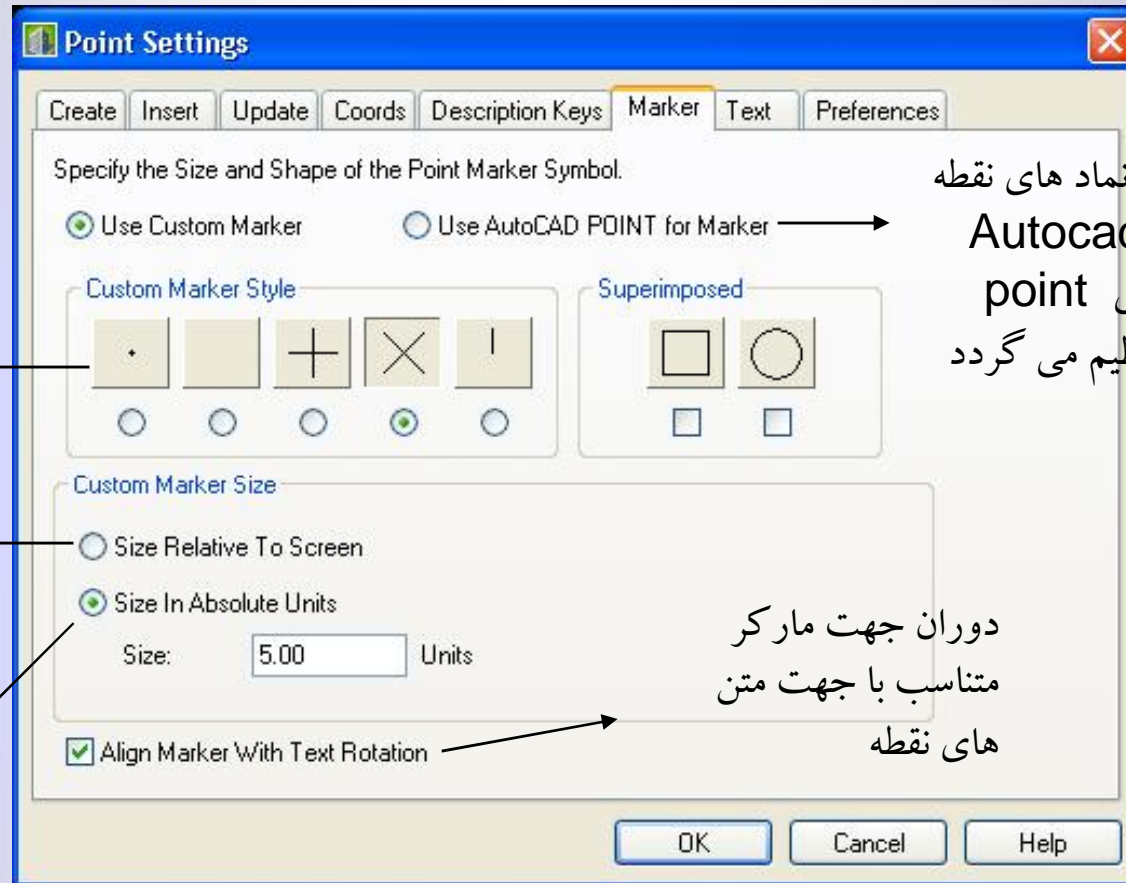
Point Settings

Create | Insert | Update | Coords | Description Keys | Marker | Text | Preferences

Specify the Size and Shape of the Point Marker Symbol.

Use Custom Marker

Use AutoCAD POINT for Marker

نماد های نقطه Autocad point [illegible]لیم می گردد

Custom Marker Style

Superimposed

Custom Marker Size

Size Relative To Screen

Size In Absolute Units

Size: 5.00 Units

دوران جهت مارکر متناسب با جهت متن های نقطه

Align Marker With Text Rotation

OK

Cancel

Help